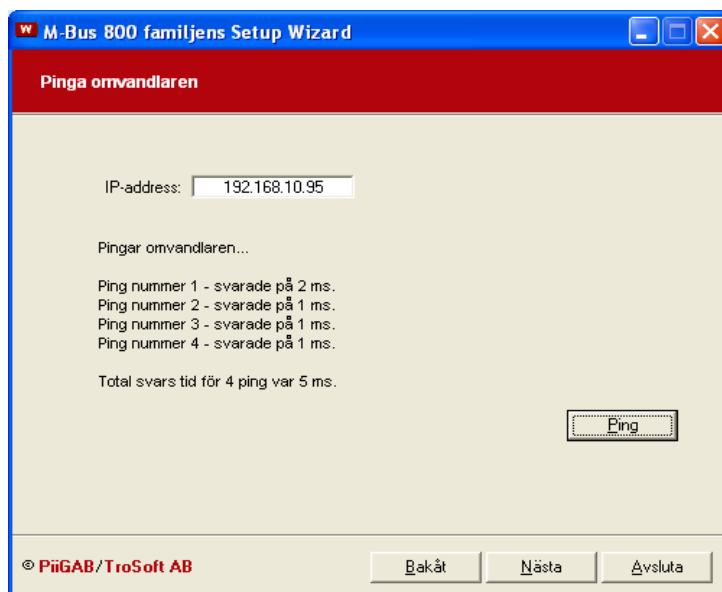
W M-Bus 800 familjens Setup Wizard

Pinga omvandlaren

IP-address: 192.168.10.95

Pingar omvandlaren...

Ping nummer 1 - svarade på 2 ms.
Ping nummer 2 - svarade på 1 ms.
Ping nummer 3 - svarade på 1 ms.
Ping nummer 4 - svarade på 1 ms.

Total svars tid för 4 ping var 5 ms.

Ping

© PiiGAB/TroSoft AB

Bakåt Nästa Avsluta